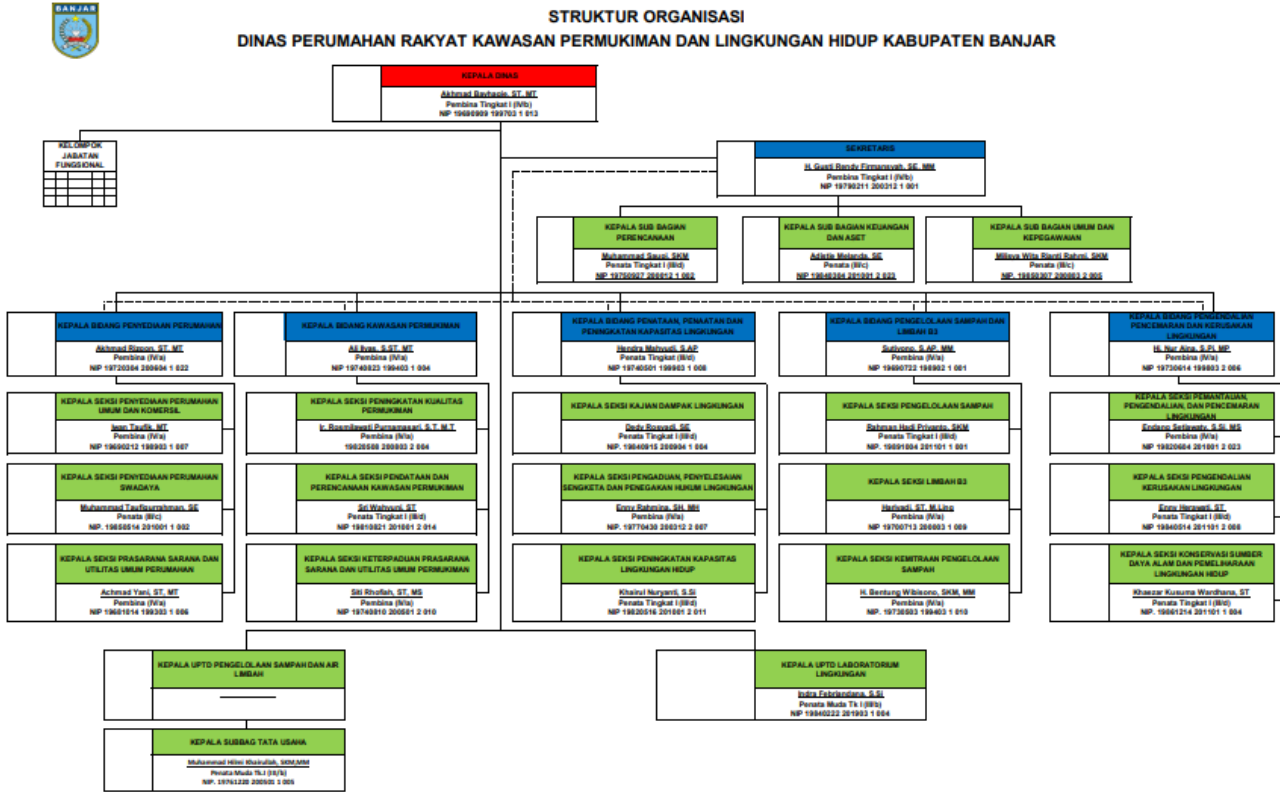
BANJAR

STRUKTUR ORGANISASI
DINAS PERUMAHAN RAKYAT KAWASAN PERMUKIMAN DAN LINGKUNGAN HIDUP KABUPATEN BANJAR

KEPALA DINAS
Akhmad Bayhaqie, ST, MT
Pembina Tingkat I (IV/b)
NIP 19690909 199703 1 013

KELOMPOK JABATAN FUNGSIONAL

SEKRETARIS
H. Gusti Rendy Firmansyah, SE, MM
Pembina Tingkat I (IV/b)
NIP 19790211 200312 1 001

KEPALA SUB BAGIAN PERENCANAAN
Muhammad Sausi, SKM
Penata Tingkat I (III/d)
NIP 19750927 200012 1 002

KEPALA SUB BAGIAN KEUANGAN DAN ASET
Adistia Melanda, SE
Penata (III/c)
NIP 19840304 201001 2 023

KEPALA SUB BAGIAN UMUM DAN KEPEGAWAIAN
Milisya Wita Rianti Rahmi, SKM
Penata (III/c)
NIP. 19880307 200803 2 005

KEPALA BIDANG PENYEDIAAN PERUMAHAN
Akhmad Rizpon, ST, MT
Pembina (IV/a)
NIP 19720304 200604 1 022

KEPALA BIDANG KAWASAN PERMUKIMAN
Ali Ilyas, S.ST, MT
Pembina (IV/a)
NIP 19740823 199403 1 004

KEPALA BIDANG PENATAAN, PENAATAN DAN PENINGKATAN KAPASITAS LINGKUNGAN
Hendra Mahyudi, S.AP
Pembina Tingkat I (IV/b)
NIP 19740501 199803 1 008

KEPALA BIDANG PENGELOLAAN SAMPAH DAN LIMBAH B3
Sutiyono, S.AP, MM
Pembina (IV/a)
NIP 19690722 199002 1 001

KEPALA BIDANG PENGENDALIAN PENCEMARAN DAN KERUSAKAN LINGKUNGAN
H. Nur Aina, S.Pi, MP
Pembina (IV/a)
NIP 19730614 199803 2 006

KEPALA SEKSI PENYEDIAAN PERUMAHAN UMUM DAN KOMERSIL
Iwan Taufik, MT
Pembina (IV/a)
NIP 19690212 199903 1 007

KEPALA SEKSI PENINGKATAN KUALITAS PERMUKIMAN
Ir. Rosmilawati Purnamasari, S.T, M.T
Pembina (IV/a)
19820508 200803 2 004

KEPALA SEKSI KAJIAN DAMPAK LINGKUNGAN
Dedy Rosyadi, SE
Penata Tingkat I (III/d)
NIP. 19840915 200904 1 004

KEPALA SEKSI PENGELOLAAN SAMPAH
Rahman Hadi Priyanto, SKM
Penata Tingkat I (III/d)
NIP. 19891004 201101 1 001

KEPALA SEKSI PEMANTAUAN, PENGENDALIAN, DAN PENCEMARAN LINGKUNGAN
Endang Setiawaty, S.Si, MS
Pembina (IV/a)
NIP 19820604 201001 2 023

KEPALA SEKSI PENYEDIAAN PERUMAHAN SWADAYA
Muhammad Taufiqurrahman, SE
Penata (III/c)
NIP. 19858514 201001 1 002

KEPALA SEKSI PENDATAAN DAN PERENCANAAN KAWASAN PERMUKIMAN
Sri Wahyuni, ST
Penata Tingkat I (III/d)
NIP 19810821 201001 2 014

KEPALA SEKSI PENGADUAN, PENYELESAIAN SENGKETA DAN PENEGAKAN HUKUM LINGKUNGAN
Enny Rahmina, SH, MH
Pembina (IV/a)
NIP 19770430 200312 2 007

KEPALA SEKSI LIMBAH B3
Heriyadi, ST, M.Lina
Pembina (IV/a)
NIP 19700713 200003 1 009

KEPALA SEKSI PENGENDALIAN KERUSAKAN LINGKUNGAN
Enny Herawati, ST
Penata Tingkat I (III/d)
NIP 19840514 201101 2 008

KEPALA SEKSI PRASARANA SARANA DAN UTILITAS UMUM PERUMAHAN
Achmad Yani, ST, MT
Pembina (IV/a)
NIP 19681014 199303 1 006

KEPALA SEKSI KETERPADUAN PRASARANA SARANA DAN UTILITAS UMUM PERMUKIMAN
Siti Rhofiah, ST, MS
Pembina (IV/a)
NIP 19740810 200501 2 010

KEPALA SEKSI PENINGKATAN KAPASITAS LINGKUNGAN HIDUP
Khairul Nuryanti, S.Si
Penata Tingkat I (III/d)
NIP 19820516 201001 2 011

KEPALA SEKSI KEMITRAAN PENGELOLAAN SAMPAH
H. Bentung Wibisono, SKM, MM
Pembina (IV/a)
NIP. 19730503 199403 1 010

KEPALA SEKSI KONSERVASI SUMBER DAYA ALAM DAN PEMELIHARAAN LINGKUNGAN HIDUP
Khaezar Kusuma Wardhana, ST
Penata Tingkat I (III/d)
NIP. 19861214 201101 1 004

KEPALA UPTD PENGELOLAAN SAMPAH DAN AIR LIMBAH

KEPALA UPTD LABORATORIUM LINGKUNGAN
Indra Febriandana, S.Si
Penata Muda Tk I (III/b)
NIP 19840222 201903 1 004

KEPALA SUBBAG TATA USAHA
Muhammad Hilmi Khairullah, SKM,MM
Penata Muda Tk.I (III/b)
NIP. 19761228 200501 1 005